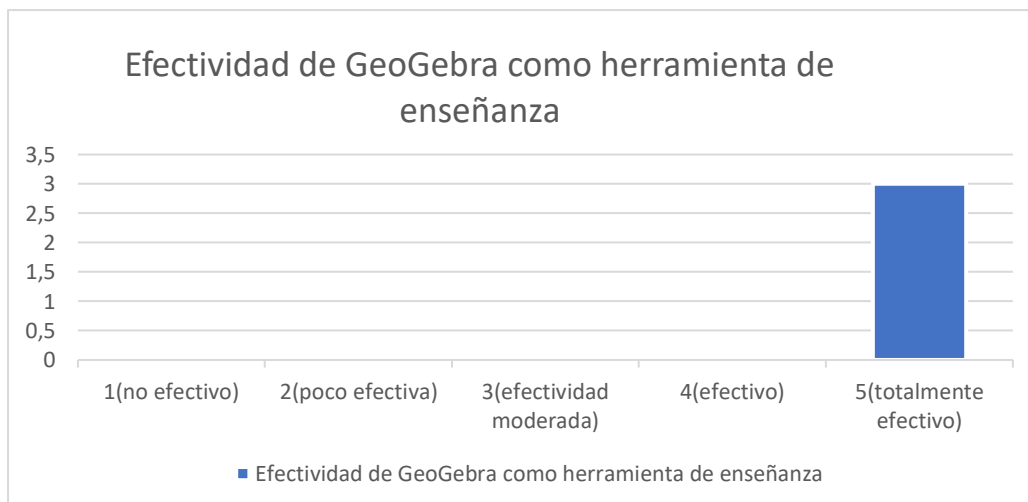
Efectividad de GeoGebra como herramienta de enseñanza

3,5
3
2,5
2
1,5
1
0,5
0

1(no efectivo)
2(poco efectiva)
3(efectividad moderada)
4(efectivo)
5(totalmente efectivo)

Efectividad de GeoGebra como herramienta de enseñanza